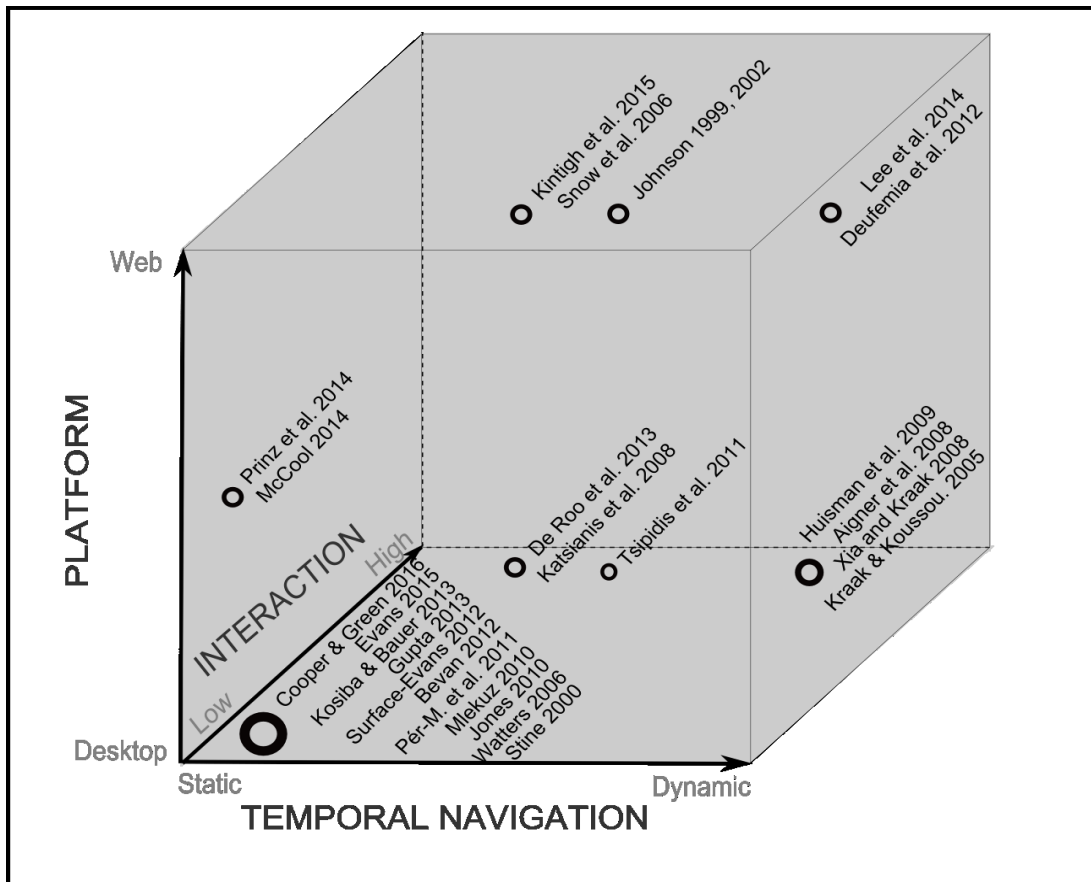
Kintigh et al. 2015
Snow et al. 2006
Johnson 1999, 2002
Lee et al. 2014
Deufemia et al. 2012

Web

PLATFORM

Prinz et al. 2014
McCool 2014

De Roo et al. 2013
Katsianis et al. 2008
Tsipidis et al. 2011

Huisman et al. 2009
Aigner et al. 2008
Xia and Kraak 2008
Kraak & Koussou. 2005

INTERACTION
High
Low

Cooper & Green 2016
Evans 2015
Kosiba & Bauer 2013
Gupta 2013
Surface-Evans 2012
Bevan 2012
Pér-M. et al. 2011
Mlekuz 2010
Jones 2010
Watters 2006
Stine 2000

Desktop
Static
Dynamic
TEMPORAL NAVIGATION